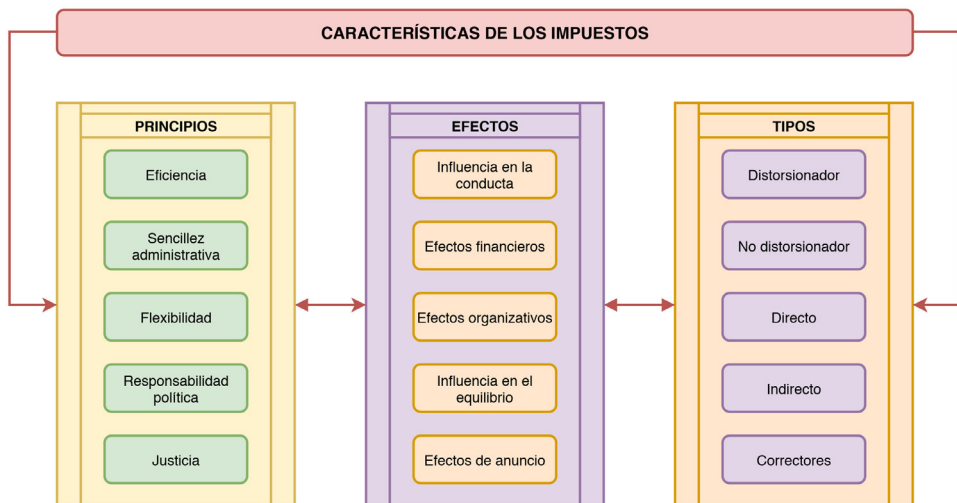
CARACTERÍSTICAS DE LOS IMPUESTOS

PRINCIPIOS

Eficiencia

Sencillez administrativa

Flexibilidad

Responsabilidad política

Justicia

EFECTOS

Influencia en la conducta

Efectos financieros

Efectos organizativos

Influencia en el equilibrio

Efectos de anuncio

TIPOS

Distorsionador

No distorsionador

Directo

Indirecto

Correctores